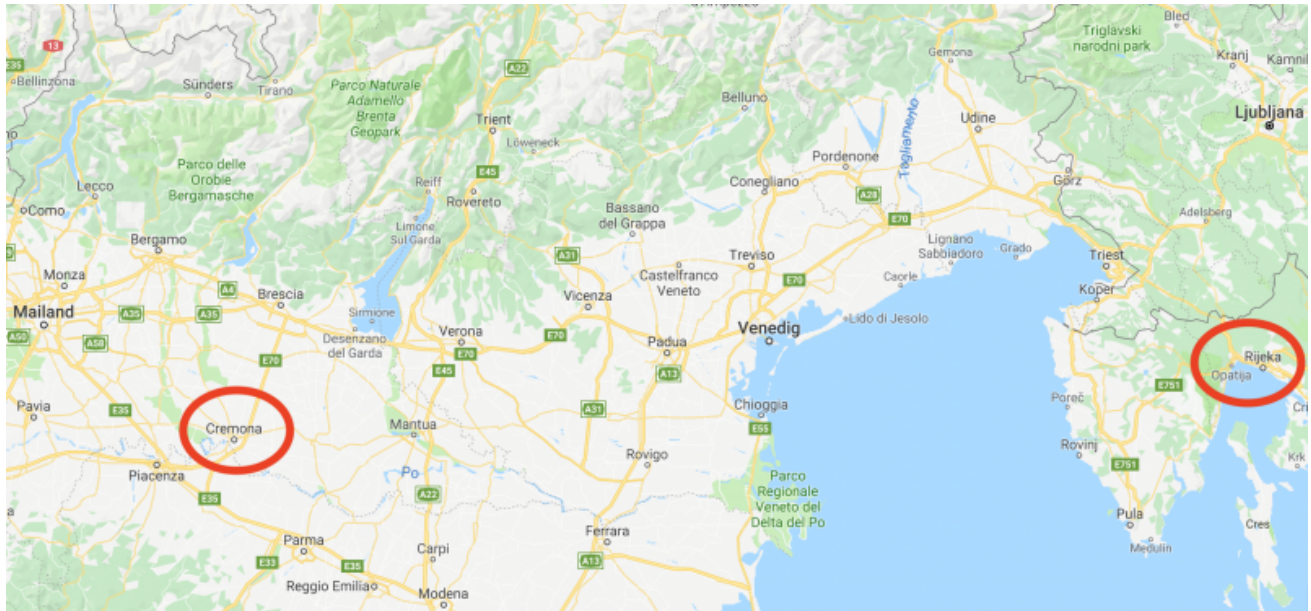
13
E35
Bellinzona
Sünders
Tirano
Parco Naturale Adamello Brenta Geopark
A22
Trient
Löweneck
Belluno
Gemona
Triglavski narodni park
Bled
Kranj
Kamnik
Ljubljana
Tagliamento
Udine
Parco delle Orobie Bergamasche
Lecco
Como
E45
Reiff
Rovereto
Limone Sul Garda
Bassano del Grappa
Conegliano
Pordenone
A28
E70
Görz
Adelsberg
Bergamo
A31
Treviso
Lignano Sabbiadoro
Grado
Caorle
Triest
Monza
A4
Brescia
Castelfranco Veneto
E70
Koper
Mailand
A35
A35
Sirmione
Vicenza
Verona
E70
Padua
Venedig
Lido di Jesolo
Rijeka
Opatija
A50
A58
Desenzano del Garda
E70
E70
A13
E751
Pavia
E35
Cremona
E45
Mantua
A31
Chioggia
E55
Poreč
Rovinj
Piacenza
Po
Rovigo
Parco Regionale Veneto del Delta del Po
E751
Krk
E35
A22
Ferrara
Pula
Cres
Parma
Carpi
Medulin
E33
E35
A13
Reggio Emilia
Modena